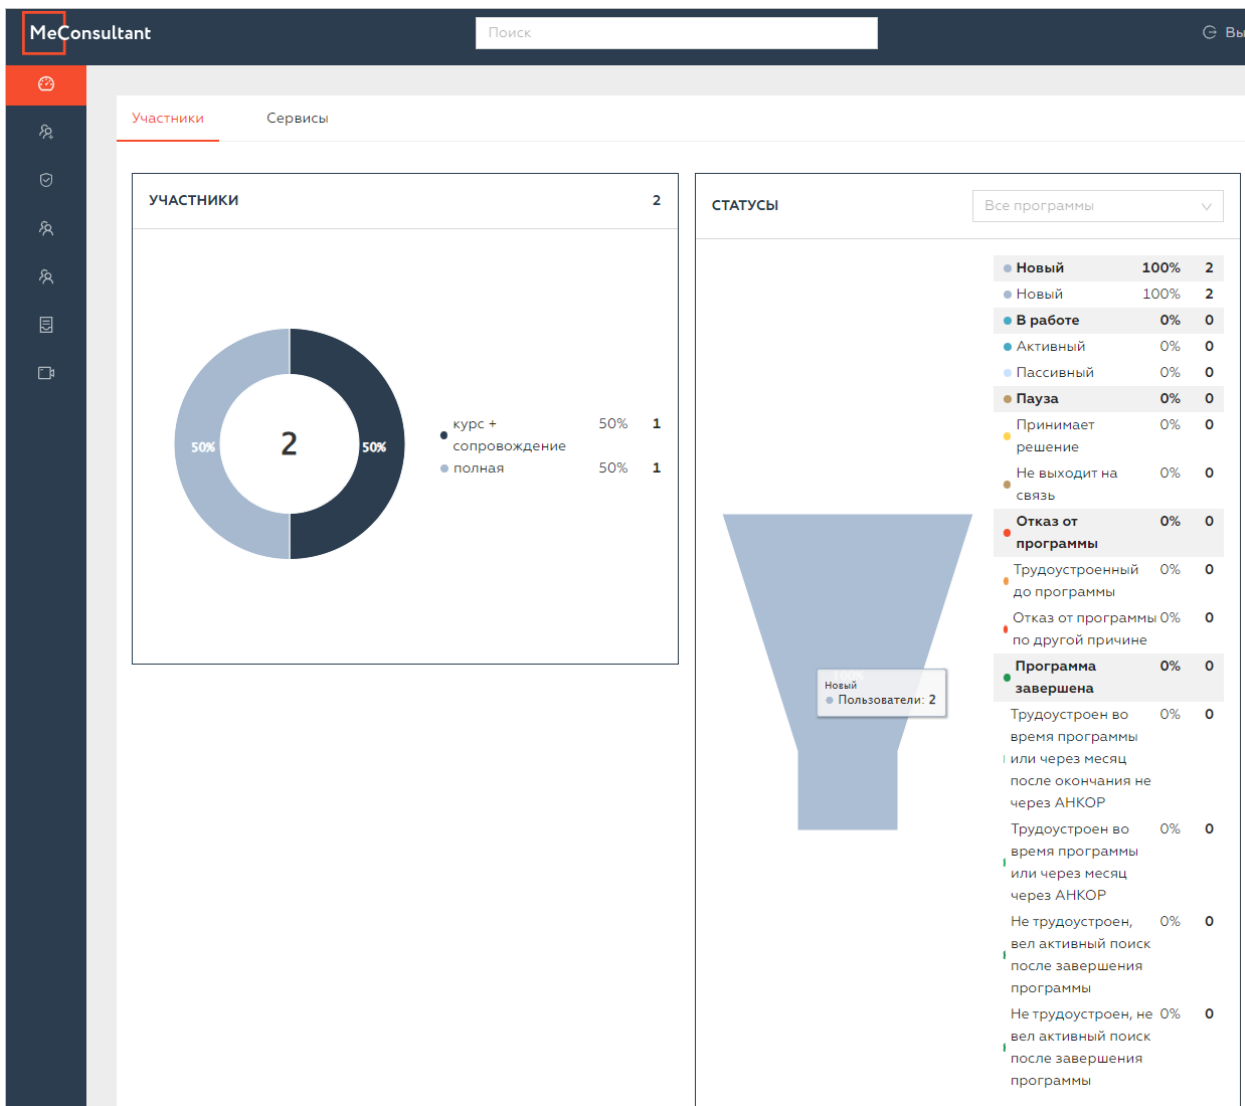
MeConsultant

Поиск

Вы

Участники

Сервисы

УЧАСТНИКИ 2

2

50%

50%

курс + сопровождение 50% 1
полная 50% 1

СТАТУСЫ

Все программы

| | | |
|---|---|---|
| Новый | 100% | 2 |
| Новый | 100% | 2 |
| В работе | 0% | 0 |
| Активный | 0% | 0 |
| Пассивный | 0% | 0 |
| Пауза | 0% | 0 |
| Принимает решение | 0% | 0 |
| Не выходит на связь | 0% | 0 |
| Отказ от программы | 0% | 0 |
| Трудоустроенный до программы | 0% | 0 |
| Отказ от программы по другой причине | 0% | 0 |
| Программа завершена | 0% | 0 |
| Трудоустроен во время программы или через месяц после окончания не через АНКОР | 0% | 0 |
| Трудоустроен во время программы или через месяц через АНКОР | 0% | 0 |
| Не трудоустроен, вел активный поиск после завершения программы | 0% | 0 |
| Не трудоустроен, не вел активный поиск после завершения программы | 0% | 0 |

Новый
Пользователи: 2